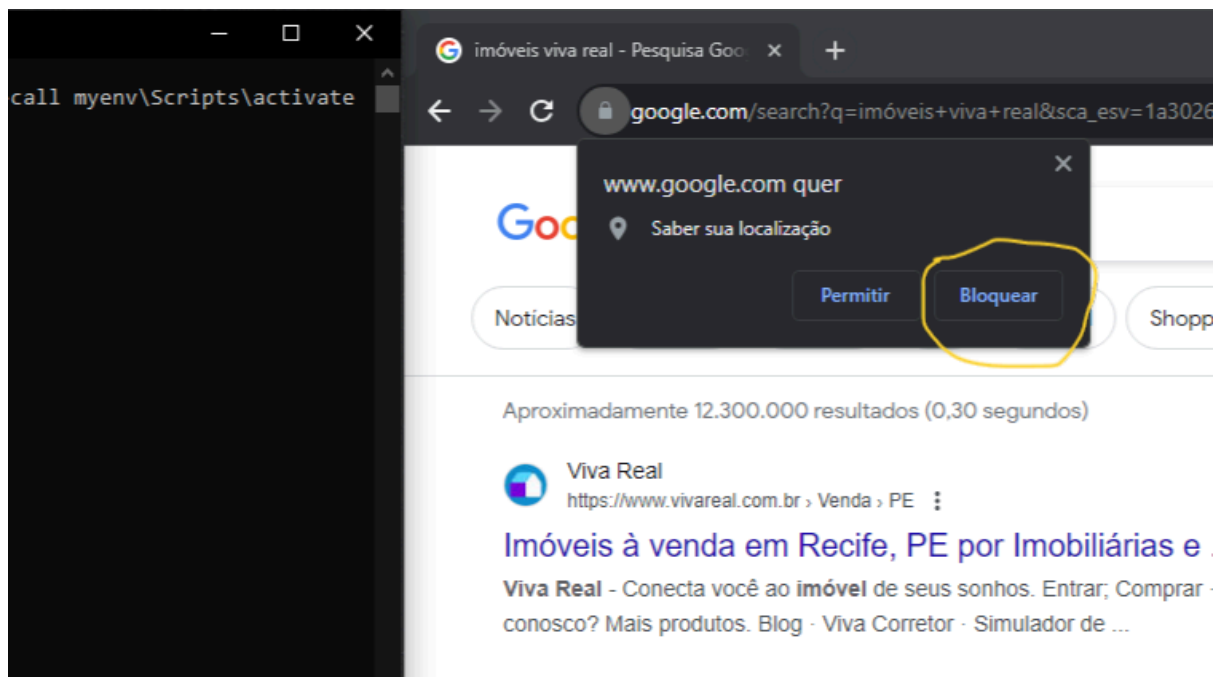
call myenv\Scripts\activate

imóveis viva real - Pesquisa Goo
google.com/search?q=imóveis+viva+real&sca_esv=1a3026

www.google.com quer
Saber sua localização
Permitir
Bloquear

Goo
Notícias
Shopp

Aproximadamente 12.300.000 resultados (0,30 segundos)

Viva Real
https://www.vivareal.com.br › Venda › PE
Imóveis à venda em Recife, PE por Imobiliárias e
Viva Real - Conecta você ao imóvel de seus sonhos. Entrar; Comprar conosco? Mais produtos. Blog · Viva Corretor · Simulador de ...